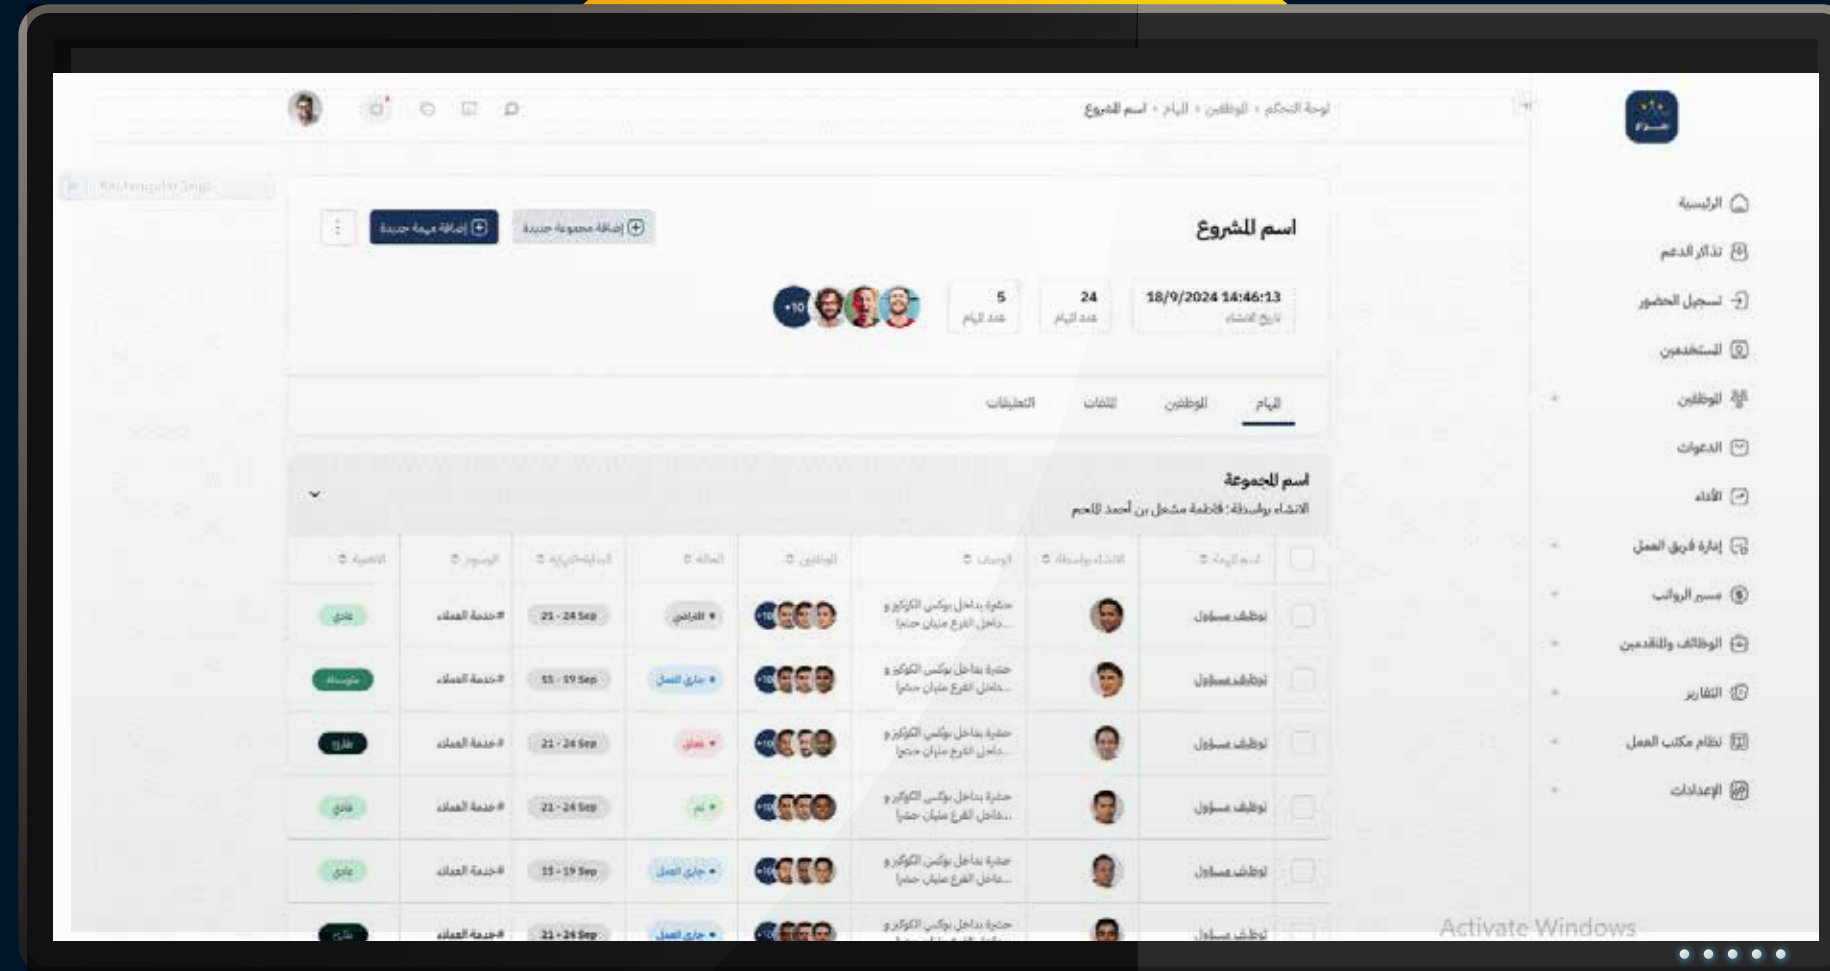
لوحة التحكم • الموظفين • المهام • اسم المشروع

الرئيسية
تذاكر الدعم
تسجيل الحضور
المستخدمين
الموظفين
الدعوات
الأداء
إدارة فريق العمل
مسير الرواتب
الوظائف والمتقدمين
التقارير
نظام مكتب العمل
الإعدادات

اسم المشروع

إضافة مهمة جديدة
إضافة مجموعة جديدة

18/9/2024 14:46:13
تاريخ الانشاء

24
عدد المهام

5
عدد المهام

+10

المهام
الموظفين
الملفات
التعليقات

اسم المجموعة
الانشاء بواسطة: فاطمة مشعل بن أحمد المحم

| اسم المهمة | الانشاء بواسطة | الوصف | الموظفين | الحالة | البداية-النهاية | الوسوم | الأهمية |
|---|---|---|---|---|---|---|---|
| توظيف مسؤول | | حضرة بداخل بوكس الكوكيز و داخل الفرع مليان حمرا... | +10 | الافتراضي | 21 - 24 Sep | #خدمة العملاء | عادي |
| توظيف مسؤول | | حضرة بداخل بوكس الكوكيز و داخل الفرع مليان حمرا... | +10 | جاري العمل | 15 - 19 Sep | #خدمة العملاء | متوسطة |
| توظيف مسؤول | | حضرة بداخل بوكس الكوكيز و داخل الفرع مليان حمرا... | +10 | معلق | 21 - 24 Sep | #خدمة العملاء | طارئ |
| توظيف مسؤول | | حضرة بداخل بوكس الكوكيز و داخل الفرع مليان حمرا... | +10 | تم | 21 - 24 Sep | #خدمة العملاء | عادي |
| توظيف مسؤول | | حضرة بداخل بوكس الكوكيز و داخل الفرع مليان حمرا... | +10 | جاري العمل | 15 - 19 Sep | #خدمة العملاء | عادي |
| توظيف مسؤول | | حضرة بداخل بوكس الكوكيز و داخل الفرع مليان حمرا... | +10 | جاري العمل | 21 - 24 Sep | #خدمة العملاء | طارئ |

Activate Windows